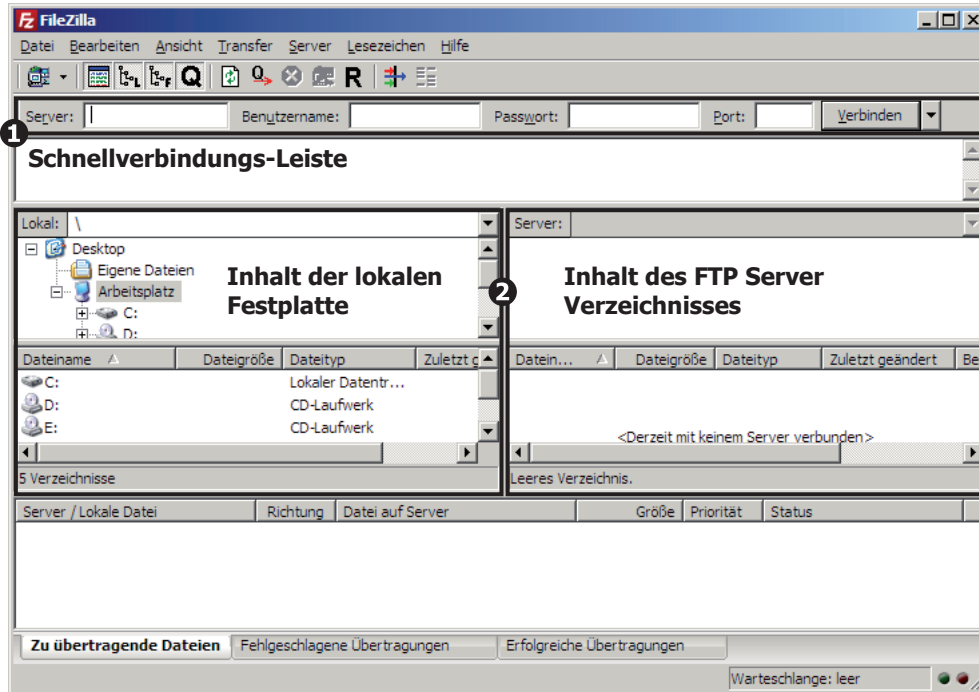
FileZilla

Datei Bearbeiten Ansicht Transfer Server Lesezeichen Hilfe

Q R

Server: Benutzername: Passwort: Port: Verbinden

1 Schnellverbindungs-Leiste

Lokal: \

Desktop
Eigene Dateien
Arbeitsplatz
C:
D:

Inhalt der lokalen Festplatte

2 Inhalt des FTP Server Verzeichnisses

Server:

| Dateiname | Dateigröße | Dateityp | Zuletzt g |
|---|---|---|---|
| C: | | Lokaler Datentr... | |
| D: | | CD-Laufwerk | |
| E: | | CD-Laufwerk | |

5 Verzeichnisse

| Datein... | Dateigröße | Dateityp | Zuletzt geändert | Be |
|---|---|---|---|---|

<Derzeit mit keinem Server verbunden>

Leeres Verzeichnis.

| Server / Lokale Datei | Richtung | Datei auf Server | Größe | Priorität | Status |
|---|---|---|---|---|---|

Zu übertragende Dateien | Fehlgeschlagene Übertragungen | Erfolgreiche Übertragungen

Warteschlange: leer